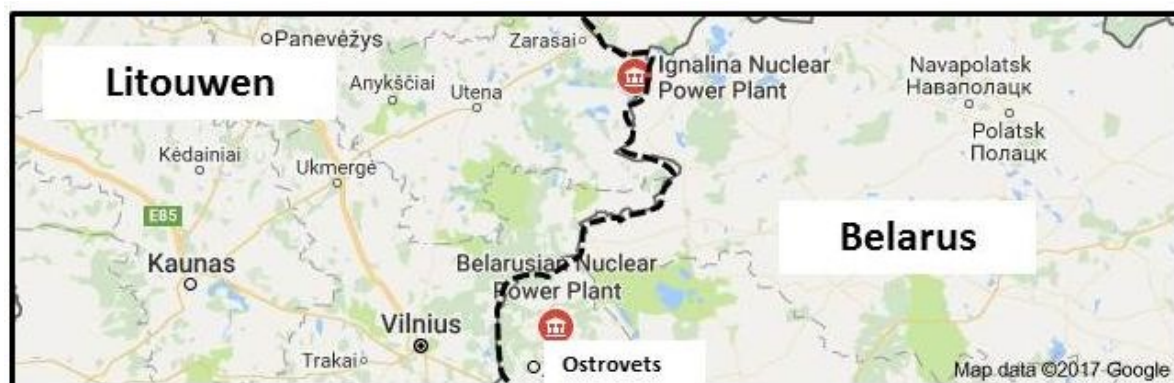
Panevėžys
Zarasai
Litouwen
Anykščiai
Utena
Ignalina Nuclear Power Plant
Navapolatsk
Наваполацк
Polatsk
Полацк
Kėdainiai
Ukmergė
E85
Belarus
Kaunas
Belarusian Nuclear Power Plant
Vilnius
Trakai
Ostrovets
Map data ©2017 Google